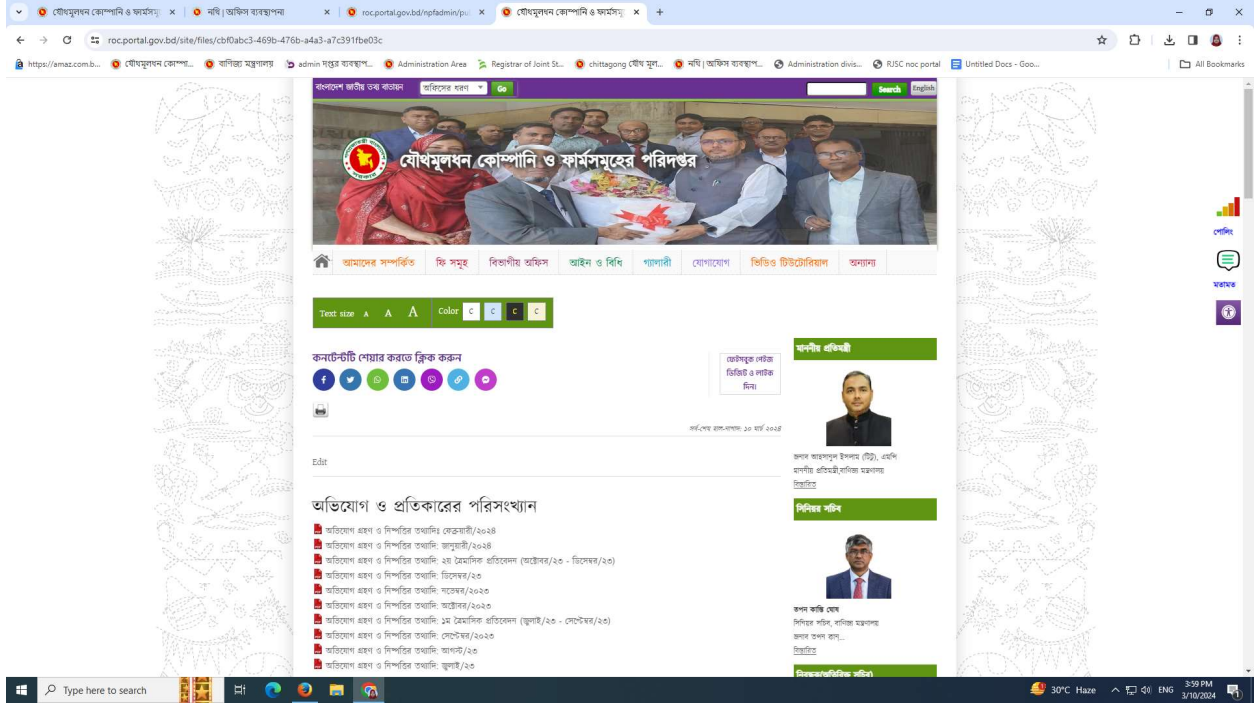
যৌথমূলধন কোম্পানি ও ফার্মসমূ × | নথি | অফিস ব্যবস্থাপনা × | roc.portal.gov.bd/npfadmin/pu × | যৌথমূলধন কোম্পানি ও ফার্মসমূ × +

roc.portal.gov.bd/site/files/cbf0abc3-469b-476b-a4a3-a7c391fbe03c

https://amaz.com.b... | যৌথমূলধন কোম্পা... | বাণিজ্য মন্ত্রণালয় | admin দপ্তর ব্যবস্থাপ... | Administration Area | Registrar of Joint St... | chittagong যৌথ মূল... | নথি | অফিস ব্যবস্থাপ... | Administration divis... | RJSC noc portal | Untitled Docs - Goo... | All Bookmarks

বাংলাদেশ জাতীয় তথ্য বাতায়ন | অফিসের ধরণ | Go | Search | English

যৌথমূলধন কোম্পানি ও ফার্মসমূহের পরিদপ্তর

আমাদের সম্পর্কিত | ফি সমূহ | বিভাগীয় অফিস | আইন ও বিধি | গ্যালারী | যোগাযোগ | ভিডিও টিউটোরিয়াল | অন্যান্য

Text size A A A Color C C C C

কনটেন্টটি শেয়ার করতে ক্লিক করুন

ফেইসবুক পেইজ ভিজিট ও লাইক দিন।

সর্ব-শেষ হাল-নাগাদ: ১০ মার্চ ২০২৪

Edit

অভিযোগ ও প্রতিকারের পরিসংখ্যান

অভিযোগ গ্রহণ ও নিস্পত্তির তথ্যাদি: ফেব্রুয়ারী/২০২৪
অভিযোগ গ্রহণ ও নিস্পত্তির তথ্যাদি: জানুয়ারী/২০২৪
অভিযোগ গ্রহণ ও নিস্পত্তির তথ্যাদি: ২য় ত্রৈমাসিক প্রতিবেদন (অক্টোবর/২৩ - ডিসেম্বর/২৩)
অভিযোগ গ্রহণ ও নিস্পত্তির তথ্যাদি: ডিসেম্বর/২৩
অভিযোগ গ্রহণ ও নিস্পত্তির তথ্যাদি: নভেম্বর/২০২৩
অভিযোগ গ্রহণ ও নিস্পত্তির তথ্যাদি: অক্টোবর/২০২৩
অভিযোগ গ্রহণ ও নিস্পত্তির তথ্যাদি: ১ম ত্রৈমাসিক প্রতিবেদন (জুলাই/২৩ - সেপ্টেম্বর/২৩)
অভিযোগ গ্রহণ ও নিস্পত্তির তথ্যাদি: সেপ্টেম্বর/২০২৩
অভিযোগ গ্রহণ ও নিস্পত্তির তথ্যাদি: আগস্ট/২৩
অভিযোগ গ্রহণ ও নিস্পত্তির তথ্যাদি: জুলাই/২৩

মাননীয় প্রতিমন্ত্রী

জনাব আহসানুল ইসলাম (টিটু), এমপি
মাননীয় প্রতিমন্ত্রী,বাণিজ্য মন্ত্রণালয়
বিস্তারিত

সিনিয়র সচিব

তপন কান্তি ঘোষ
সিনিয়র সচিব, বাণিজ্য মন্ত্রণালয়
জনাব তপন কান...
বিস্তারিত

নিবন্ধক/অতিরিক্ত সচিব

পোলিং
মতামত

Type here to search

30°C Haze ENG 3:59 PM 3/10/2024